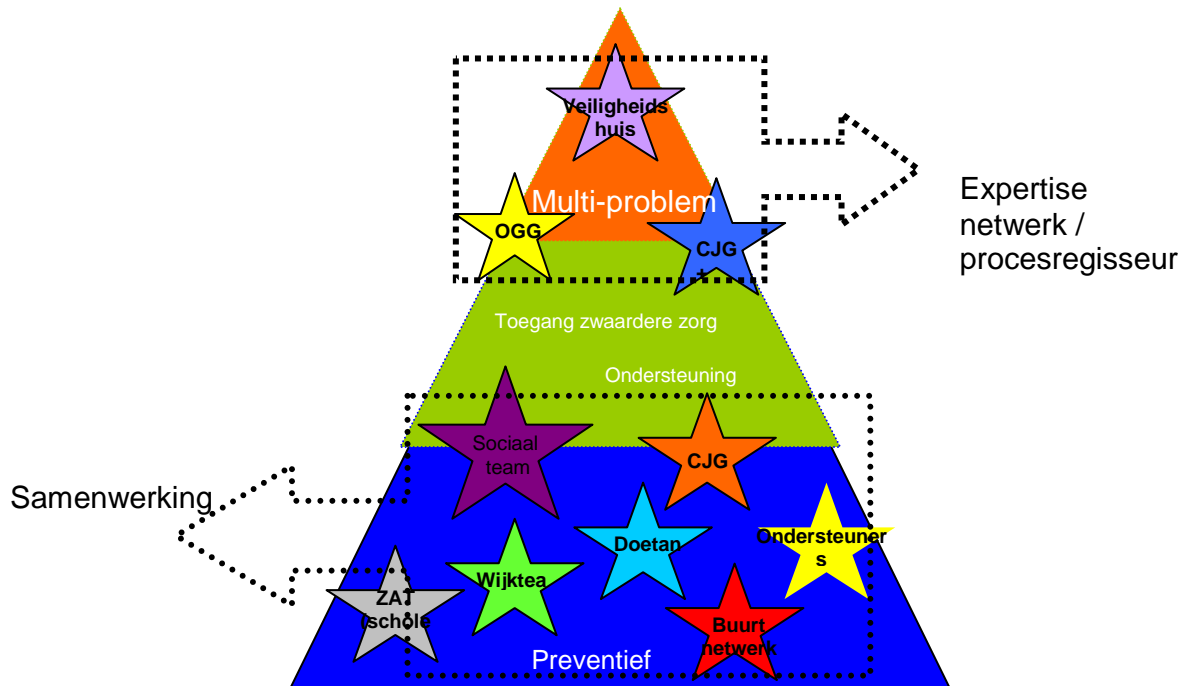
Veiligheids huis

Multi-problem

OGG

CJG +

Expertise netwerk / procesregisseur

Toegang zwaardere zorg

Ondersteuning

Sociaal team

CJG

Samenwerking

Doetan

Ondersteuners

ZAT (schole

Wijktea

Buurt netwerk

Preventief